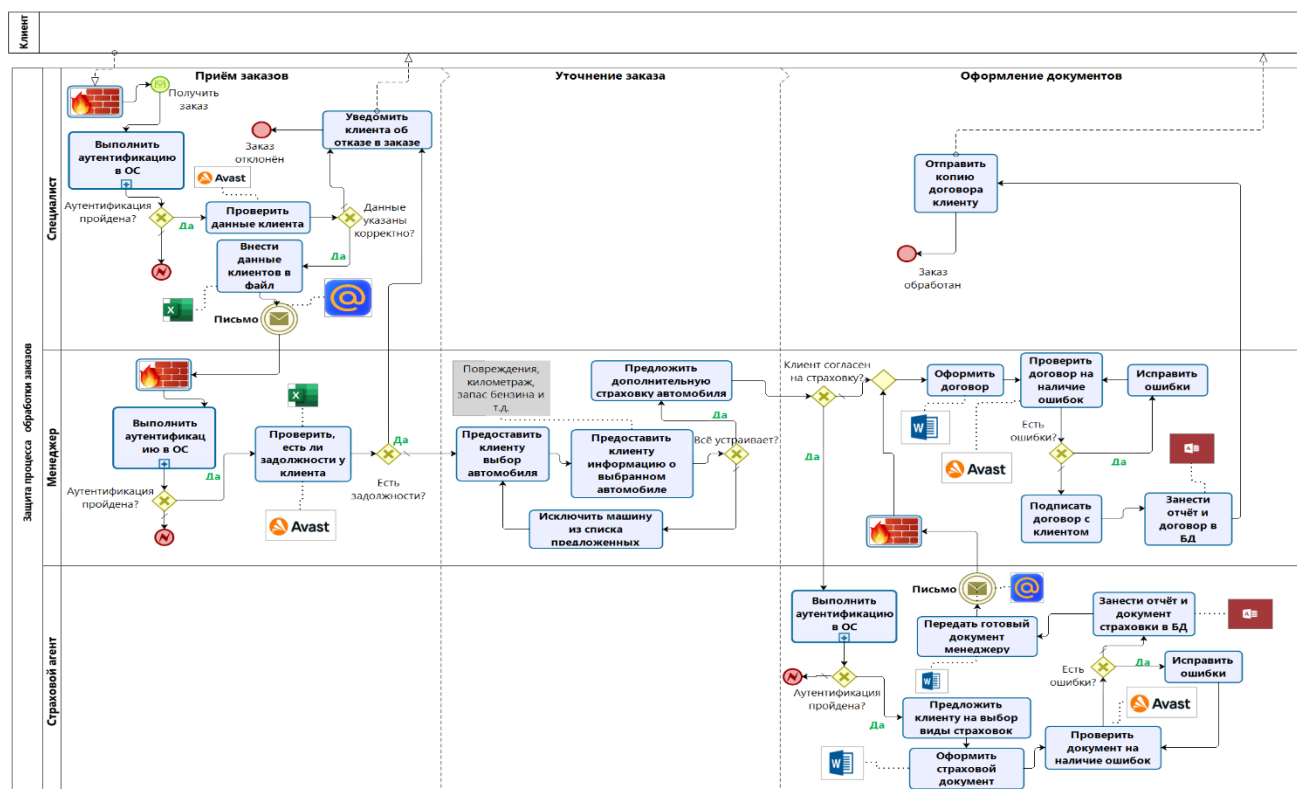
Клиент

Защита процесса обработки заказов

Специалист

Приём заказов

Уточнение заказа

Оформление документов

Получить заказ

Выполнить аутентификацию в ОС

Заказ отклонён

Уведомить клиента об отказе в заказе

Avast

Аутентификация пройдена?

Да

Проверить данные клиента

Данные указаны корректно?

Да

Внести данные клиентов в файл

Письмо

Отправить копию договора клиенту

Заказ обработан

Менеджер

Выполнить аутентификацию в ОС

Аутентификация пройдена?

Да

Проверить, есть ли задолжности у клиента

Да

Есть задолжности?

Avast

Повреждения, километраж, запас бензина и т.д.

Предложить дополнительную страховку автомобиля

Да

Предоставить клиенту выбор автомобиля

Предоставить клиенту информацию о выбранном автомобиле

Всё устраивает?

Исключить машину из списка предложенных

Клиент согласен на страховку?

Да

Оформить договор

Проверить договор на наличие ошибок

Исправить ошибки

Есть ошибки?

Да

Avast

Подписать договор с клиентом

Занести отчёт и договор в БД

Письмо

Страховой агент

Выполнить аутентификацию в ОС

Аутентификация пройдена?

Да

Передать готовый документ менеджеру

Занести отчёт и документ страховки в БД

Есть ошибки?

Да

Исправить ошибки

Avast

Предложить клиенту на выбор виды страховок

Оформить страховой документ

Проверить документ на наличие ошибок